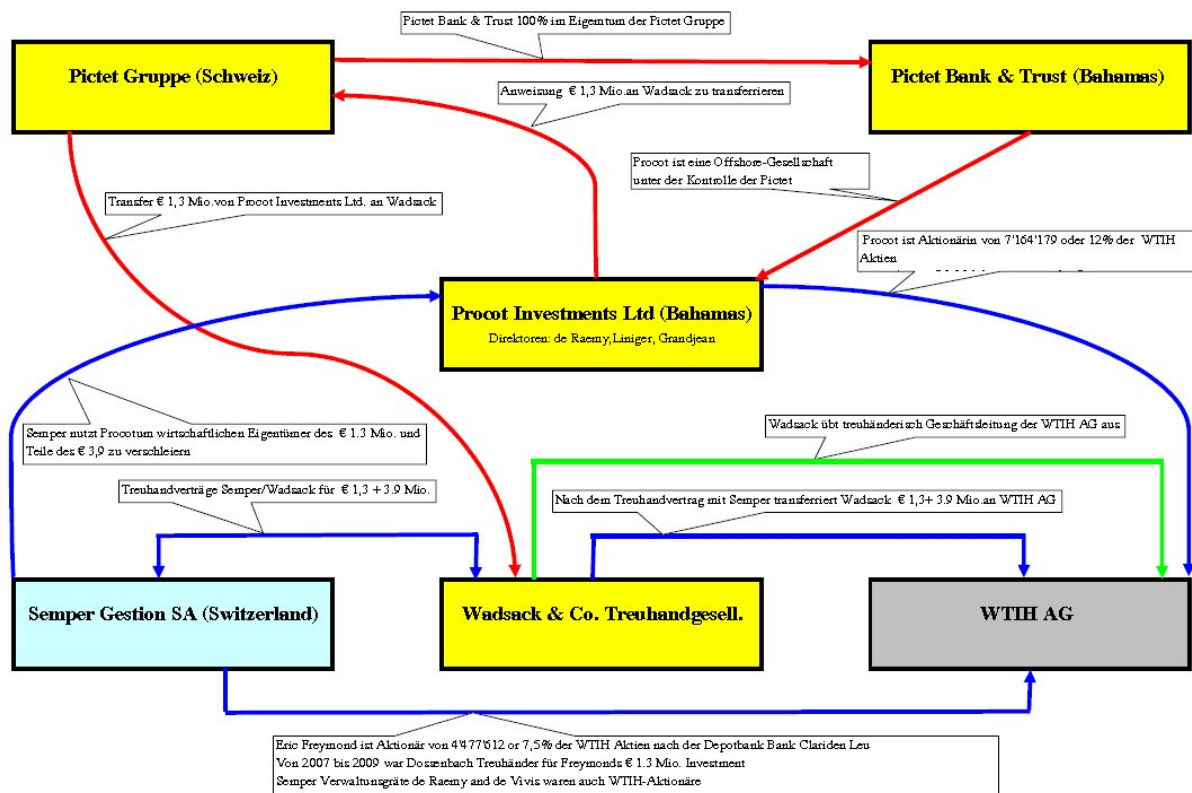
Pictet Bank & Trust 100% im Eigentum der Pictet Gruppe

Pictet Gruppe (Schweiz)

Pictet Bank & Trust (Bahamas)

Anweisung € 1,3 Mio.an Wadsack zu transferrieren

Procot ist eine Offshore-Gesellschaft unter der Kontrolle der Pictet

Transfer € 1,3 Mio.von Procot Investments Ltd. an Wadsack

Procot ist Aktionärin von 7'164'179 oder 12% der WTIH Aktien

Procot Investments Ltd (Bahamas)

Direktoren: de Raemy,Liniger, Grandjean

Semper nutzt Procotum wirtschaftlichen Eigentümer des € 1.3 Mio. und Teile des € 3,9 zu verschleiern

Wadsack übt treuhänderisch Geschäftsleitung der WTIH AG aus

Treuhandverträge Semper/Wadsack für € 1,3 + 3.9 Mio.

Nach dem Treuhandvertrag mit Semper transferriert Wadsack € 1,3+ 3.9 Mio.an WTIH AG

Semper Gestion SA (Switzerland)

Wadsack & Co. Treuhandgesell.

WTIH AG

Eric Freymond ist Aktionär von 4'477'612 or 7,5% der WTIH Aktien nach der Depotbank Bank Clariden Leu
Von 2007 bis 2009 war Dosenbach Treuhänder für Freymonds € 1.3 Mio. Investment
Semper Verwaltungsräte de Raemy and de Vivis waren auch WTIH-Aktionäre